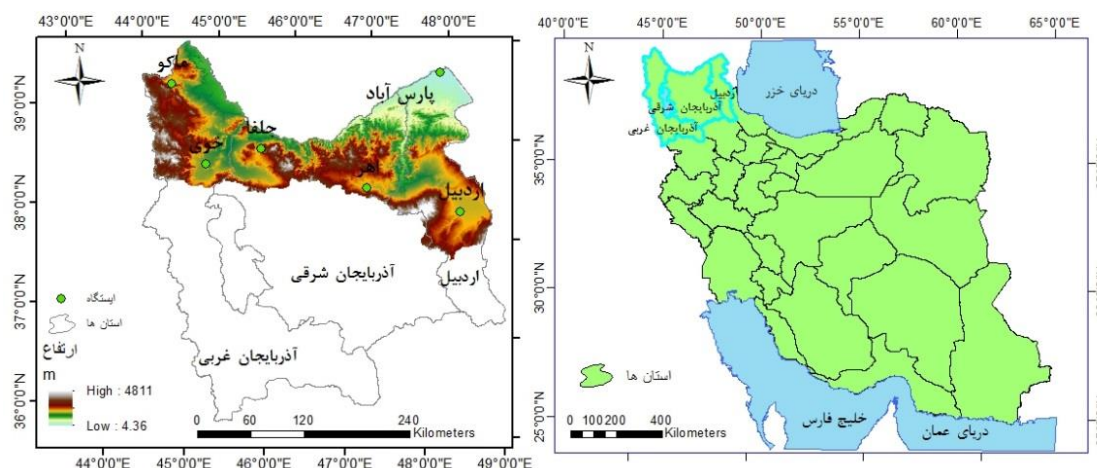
43°0'0"E 44°0'0"E 45°0'0"E 46°0'0"E 47°0'0"E 48°0'0"E

N

ماکو

پارس آباد

جلفا

خوی

اهر

اردبیل

39°0'0"N

38°0'0"N

37°0'0"N

36°0'0"N

آذربایجان شرقی

اردبیل

ایستگاه

استان ها

ارتفاع

m

High : 4811

Low : 4.36

آذربایجان غربی

0 60 120 240 Kilometers

44°0'0"E 45°0'0"E 46°0'0"E 47°0'0"E 48°0'0"E 49°0'0"E

40°0'0"E 45°0'0"E 50°0'0"E 55°0'0"E 60°0'0"E 65°0'0"E

N

اردبیل

آذربایجان شرقی

آذربایجان غربی

دریای خزر

35°0'0"N

30°0'0"N

25°0'0"N

استان ها

0 100 200 400 Kilometers

خلیج فارس

دریای عمان